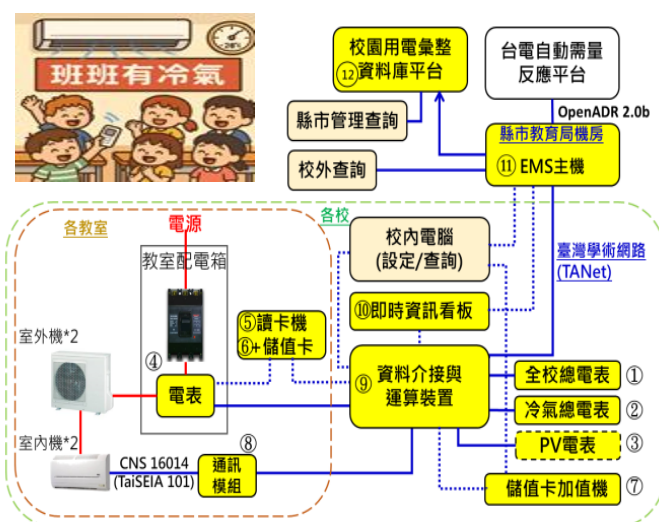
班班有冷氣

校園用電彙整
⑫資料庫平台

台電自動需量
反應平台

OpenADR 2.0b

縣市管理查詢

縣市教育局機房
⑪ EMS主機

校外查詢

各校

各教室

電源

教室配電箱

校內電腦
(設定/查詢)

臺灣學術網路
(TANet)

⑩即時資訊看板

⑤讀卡機
⑥+儲值卡

室外機*2

④

電表

⑨ 資料介接與
運算裝置

全校總電表 ①

冷氣總電表 ②

PV電表 ③

室內機*2

⑧

CNS 16014
(TaiSEIA 101)

通訊
模組

儲值卡加值機 ⑦